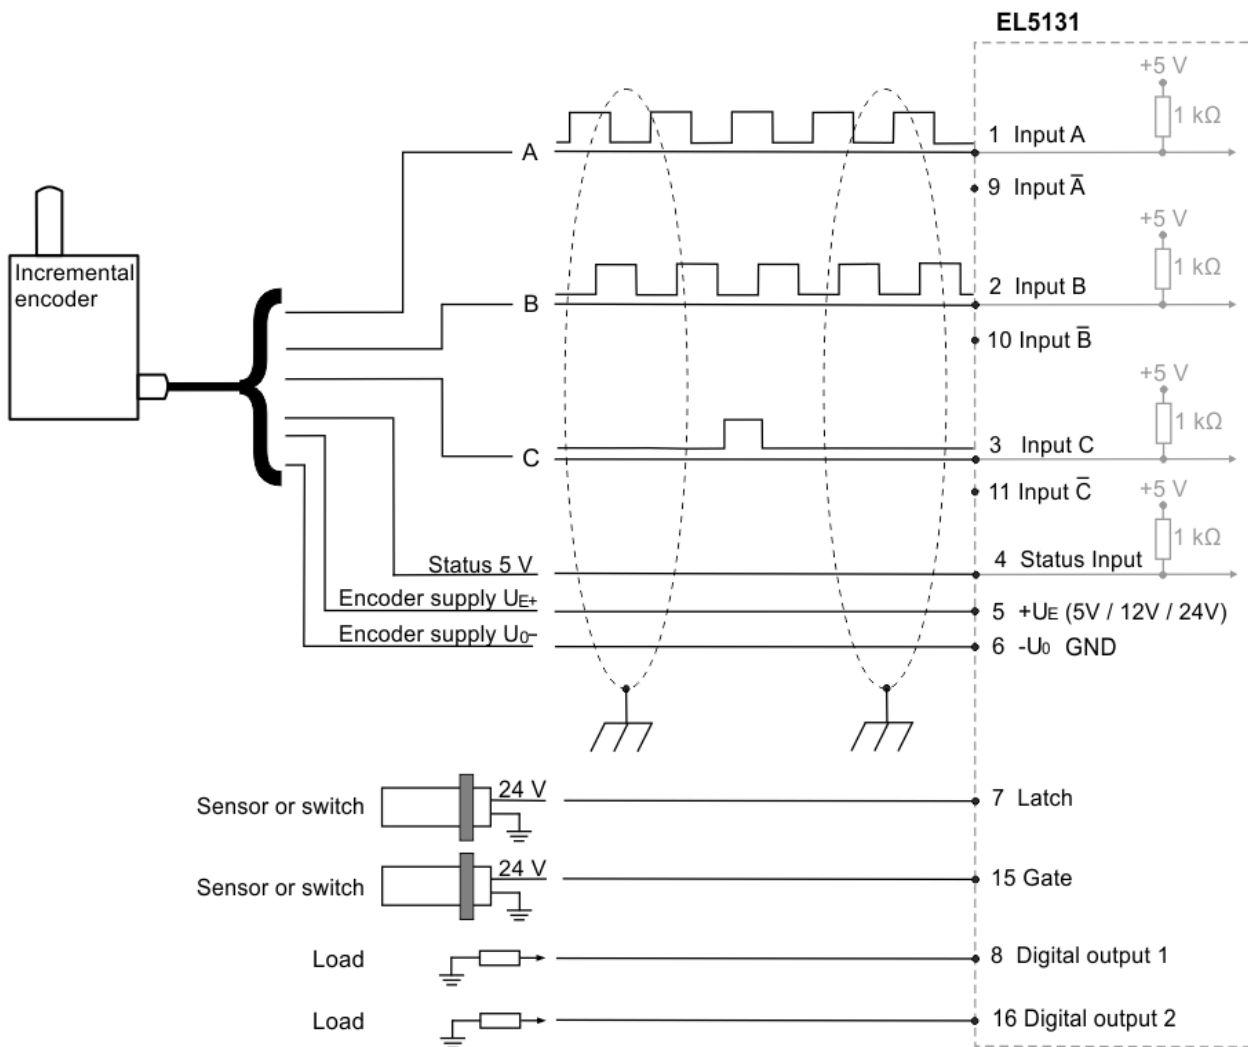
EL5131

Incremental encoder

A

B

C

Status 5 V

Encoder supply $U_{E+}$

Encoder supply $U_{0-}$

+5 V
1 kΩ
1 Input A

9 Input $\bar{A}$

+5 V
1 kΩ
2 Input B

10 Input $\bar{B}$

+5 V
1 kΩ
3 Input C

11 Input $\bar{C}$

+5 V
1 kΩ
4 Status Input

5 $+U_E$ (5V / 12V / 24V)

6 $-U_0$ GND

Sensor or switch
24 V
7 Latch

Sensor or switch
24 V
15 Gate

Load
8 Digital output 1

Load
16 Digital output 2